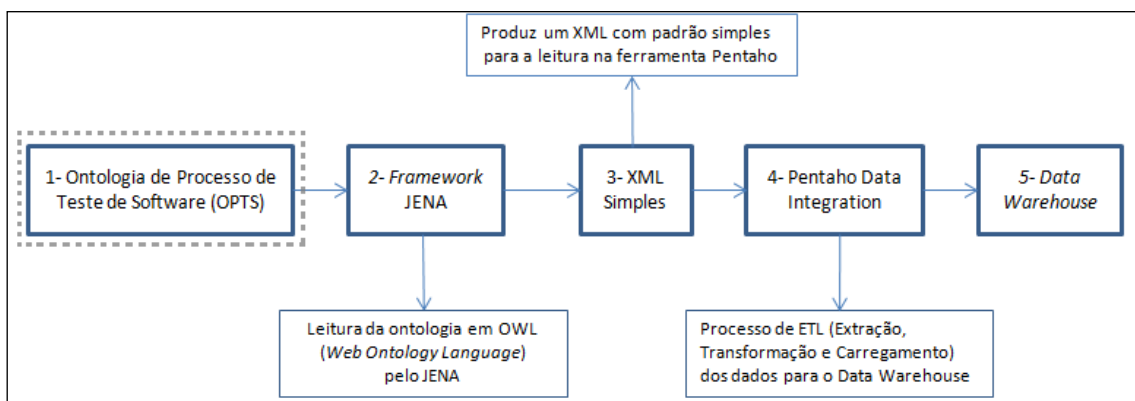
Produz um XML com padrão simples para a leitura na ferramenta Pentaho

1- Ontologia de Processo de Teste de Software (OPTS)

2- Framework JENA

3- XML Simples

4- Pentaho Data Integration

5- Data Warehouse

Leitura da ontologia em OWL (Web Ontology Language) pelo JENA

Processo de ETL (Extração, Transformação e Carregamento) dos dados para o Data Warehouse